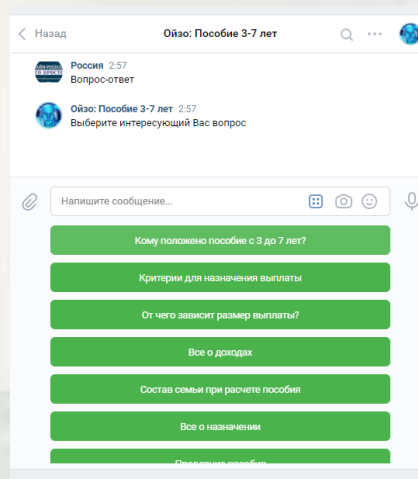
Назад

Ойзо: Пособие 3-7 лет

Россия 2:57
Вопрос-ответ

Ойзо: Пособие 3-7 лет 2:57
Выберите интересующий Вас вопрос

Напишите сообщение...

Кому положено пособие с 3 до 7 лет?

Критерии для назначения выплаты

От чего зависит размер выплаты?

Все о доходах

Состав семьи при расчете пособия

Все о назначении

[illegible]